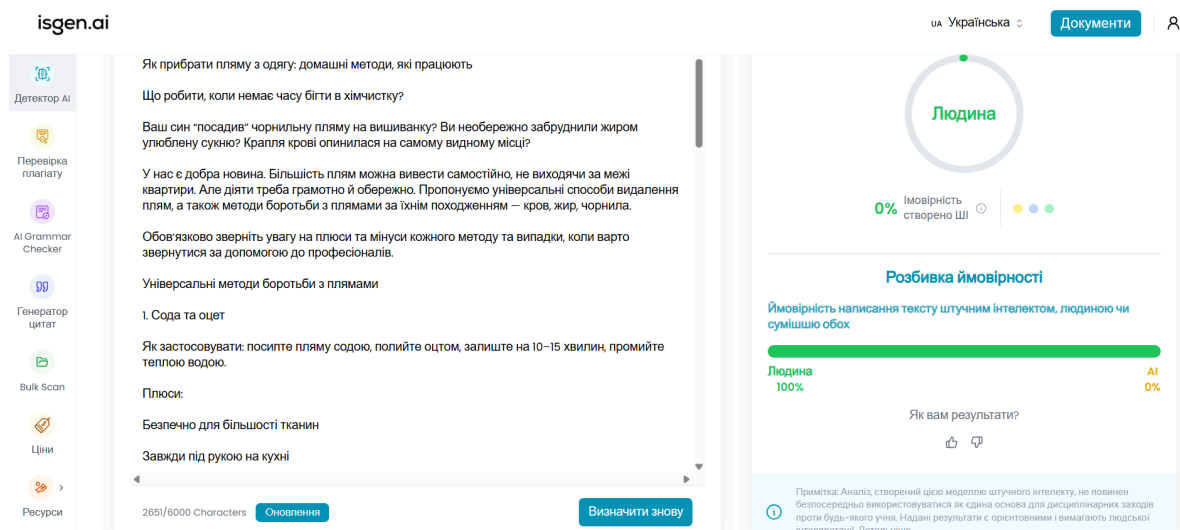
isgen.ai

UA Українська

Документи

Детектор AI

Перевірка плагіату

AI Grammar Checker

Генератор цитат

Bulk Scan

Ціни

Ресурси

Як прибрати пляму з одягу: домашні методи, які працюють

Що робити, коли немає часу бігти в хімчистку?

Ваш син "посадив" чорнильну пляму на вишиванку? Ви необережно забруднили жиром улюблену сукню? Крапля крові опинилася на самому видному місці?

У нас є добра новина. Більшість плям можна вивести самостійно, не виходячи за межі квартири. Але діяти треба грамотно й обережно. Пропонуємо універсальні способи видалення плям, а також методи боротьби з плямами за їхнім походженням — кров, жир, чорнила.

Обов'язково зверніть увагу на плюси та мінуси кожного методу та випадки, коли варто звернутися за допомогою до професіоналів.

Універсальні методи боротьби з плямами

1. Сода та оцет

Як застосовувати: посипте пляму содою, полийте оцтом, залиште на 10–15 хвилин, промийте теплою водою.

Плюси:

Безпечно для більшості тканин

Завжди під рукою на кухні

2651/6000 Characters

Оновлення

Визначити знову

Людина

0% Імовірність створено ШІ

Розбивка ймовірності

Ймовірність написання тексту штучним інтелектом, людиною чи сумішшю обох

Людина 100%

AI 0%

Як вам результати?

Примітка: Аналіз, створений цією моделлю штучного інтелекту, не повинен безпосередньо використовуватися як єдина основа для дисциплінарних заходів проти будь-якого учня. Надані результати є орієнтовними і вимагають людської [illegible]